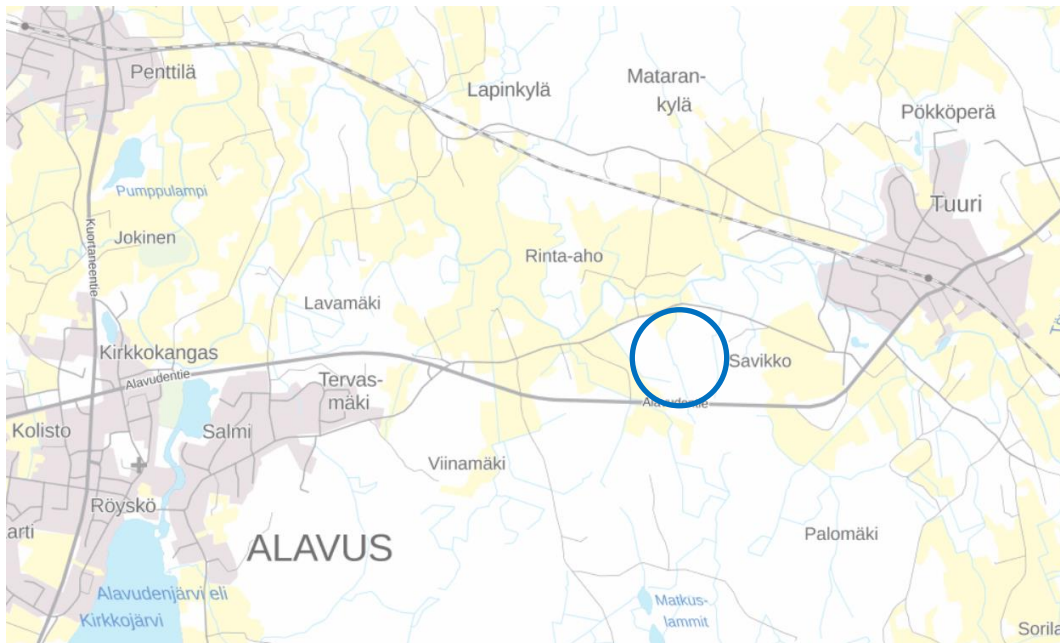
Penttilä
Lapinkylä
Mataran-
kylä
Pökköperä
Pumppulampi
Tuuri
Kuortanentie
Jokinen
Rinta-aho
Lavamäki
Kirkkokangas
Savikko
Alavudentie
Tervas-
mäki
Alavudentie
Kolisto
Salmi
Viinamäki
Röyskö
arti
ALAVUS
Palomäki
Alavudenjärvi eli
Kirkkojärvi
Matkus-
lammit
Sorila